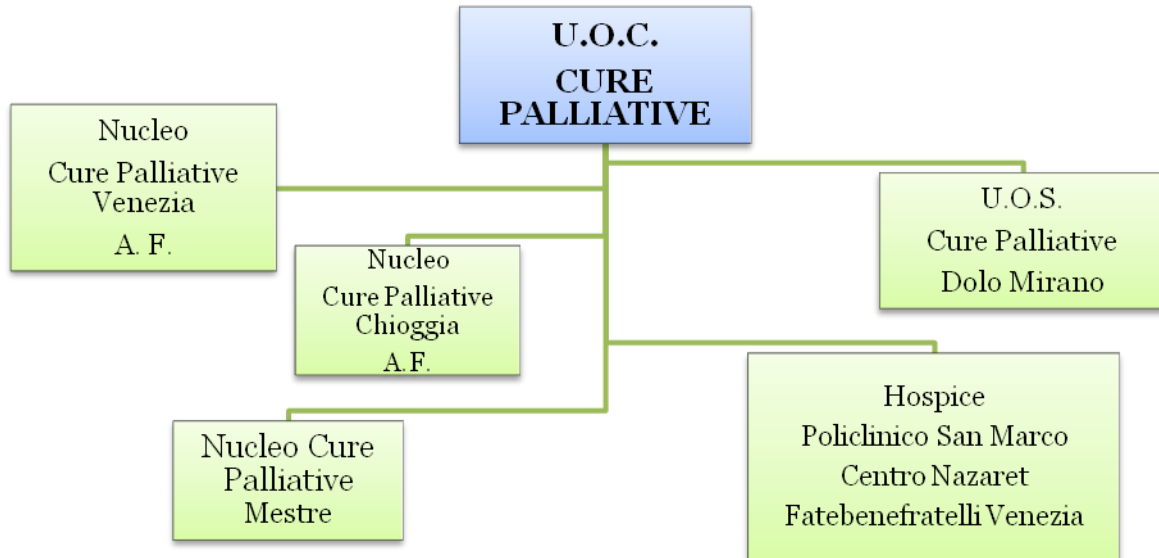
U.O.C.
CURE PALLIATIVE

Nucleo
Cure Palliative Venezia
A. F.

U.O.S.
Cure Palliative
Dolo Mirano

Nucleo
Cure Palliative Chioggia
A.F.

Hospice
Policlinico San Marco
Centro Nazaret
Fatebenefratelli Venezia

Nucleo Cure Palliative Mestre